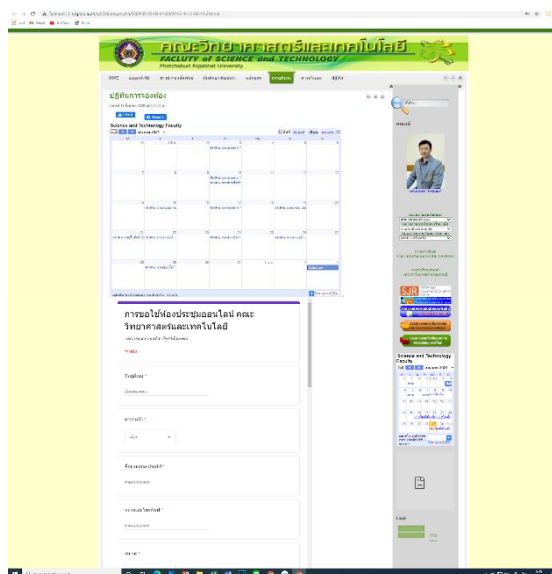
คณะวิทยาศาสตร์และเทคโนโลยี
FACULTY of SCIENCE and TECHNOLOGY
Phetchabun Rajabhat University

HOME

ปฏิทินการจองห้อง

Science and Technology Faculty

การขอใช้ห้องประชุมออนไลน์ คณะวิทยาศาสตร์และเทคโนโลยี

* จำเป็น

วัน/เดือน *

เวลา *

ชื่อ-นามสกุล ผู้ขอใช้ *

หมายเลขโทรศัพท์ *

SJR

Science and Technology Faculty